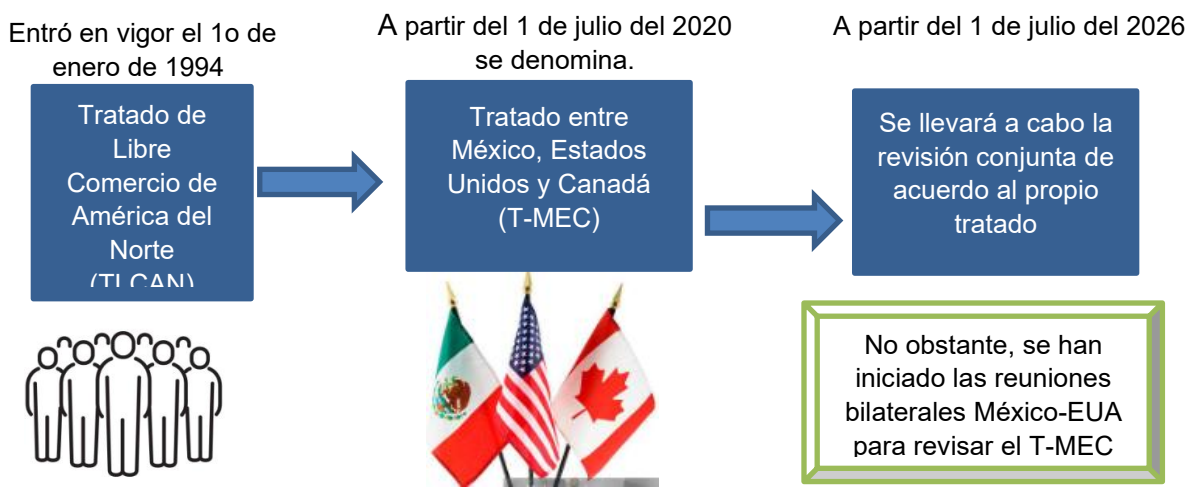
Entró en vigor el 1o de enero de 1994

Tratado de Libre Comercio de América del Norte (TLCAN)

A partir del 1 de julio del 2020 se denomina.

Tratado entre México, Estados Unidos y Canadá (T-MEC)

A partir del 1 de julio del 2026

Se llevará a cabo la revisión conjunta de acuerdo al propio tratado

No obstante, se han iniciado las reuniones bilaterales México-EUA para revisar el T-MEC